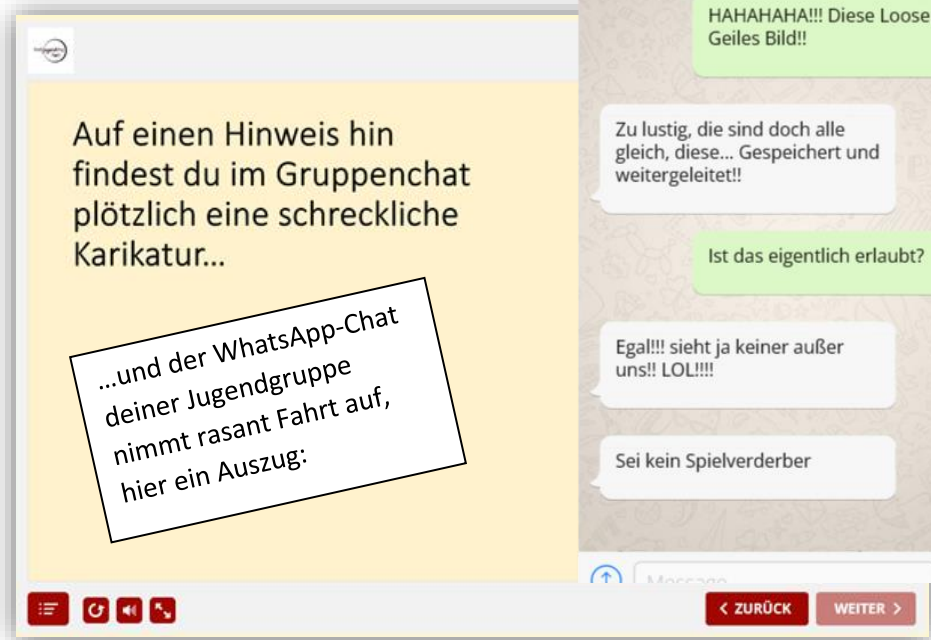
Auf einen Hinweis hin findest du im Gruppenchat plötzlich eine schreckliche Karikatur...

...und der WhatsApp-Chat deiner Jugendgruppe nimmt rasant Fahrt auf, hier ein Auszug:

HAHAHAHA!!! Diese Loose Geiles Bild!!

Zu lustig, die sind doch alle gleich, diese... Gespeichert und weitergeleitet!!

Ist das eigentlich erlaubt?

Egal!!! sieht ja keiner außer uns!! LOL!!!!

Sei kein Spielverderber

Message

< ZURÜCK

WEITER >